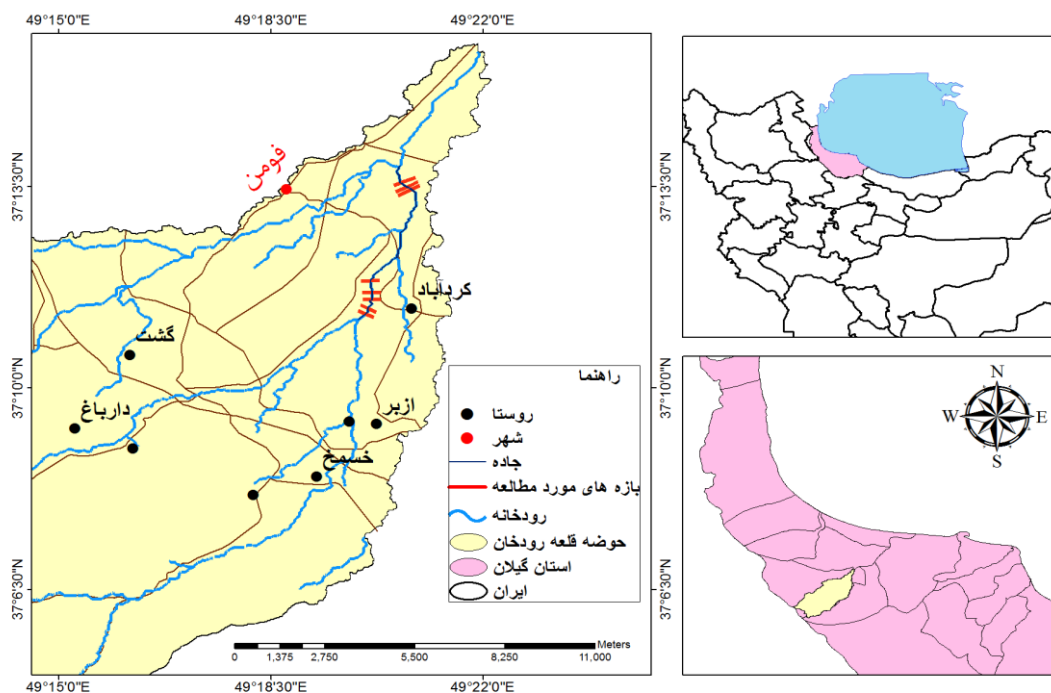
49°15'0"E
49°18'30"E
49°22'0"E
37°13'30"N
37°10'0"N
37°6'30"N
37°13'30"N
37°10'0"N
37°6'30"N
فومن
کرباباد
گشت
دارباغ
ازبر
خسمخ
راهنما
روستا
شهر
جاده
بازه های مورد مطالعه
رودخانه
حوضه قلعه رودخان
استان گیلان
ایران
Meters
0 1,375 2,750 5,500 8,250 11,000
N
W
E
S
49°15'0"E
49°18'30"E
49°22'0"E